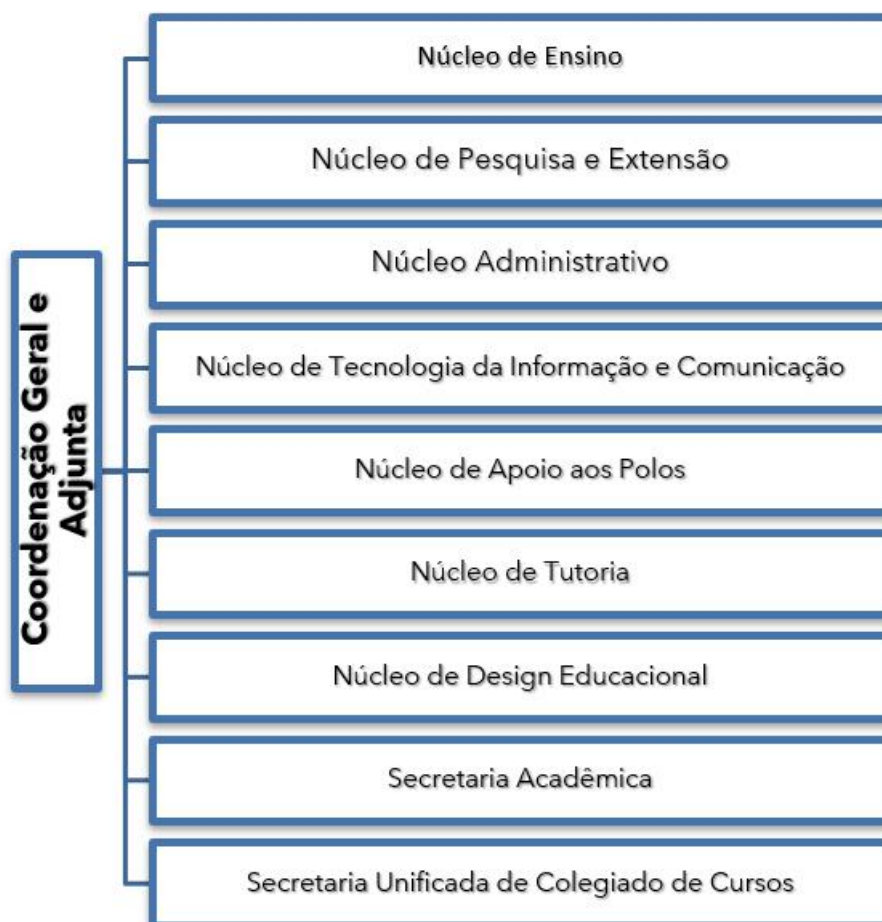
Coordenação Geral e Adjunta

Núcleo de Ensino

Núcleo de Pesquisa e Extensão

Núcleo Administrativo

Núcleo de Tecnologia da Informação e Comunicação

Núcleo de Apoio aos Polos

Núcleo de Tutoria

Núcleo de Design Educacional

Secretaria Acadêmica

Secretaria Unificada de Colegiado de Cursos